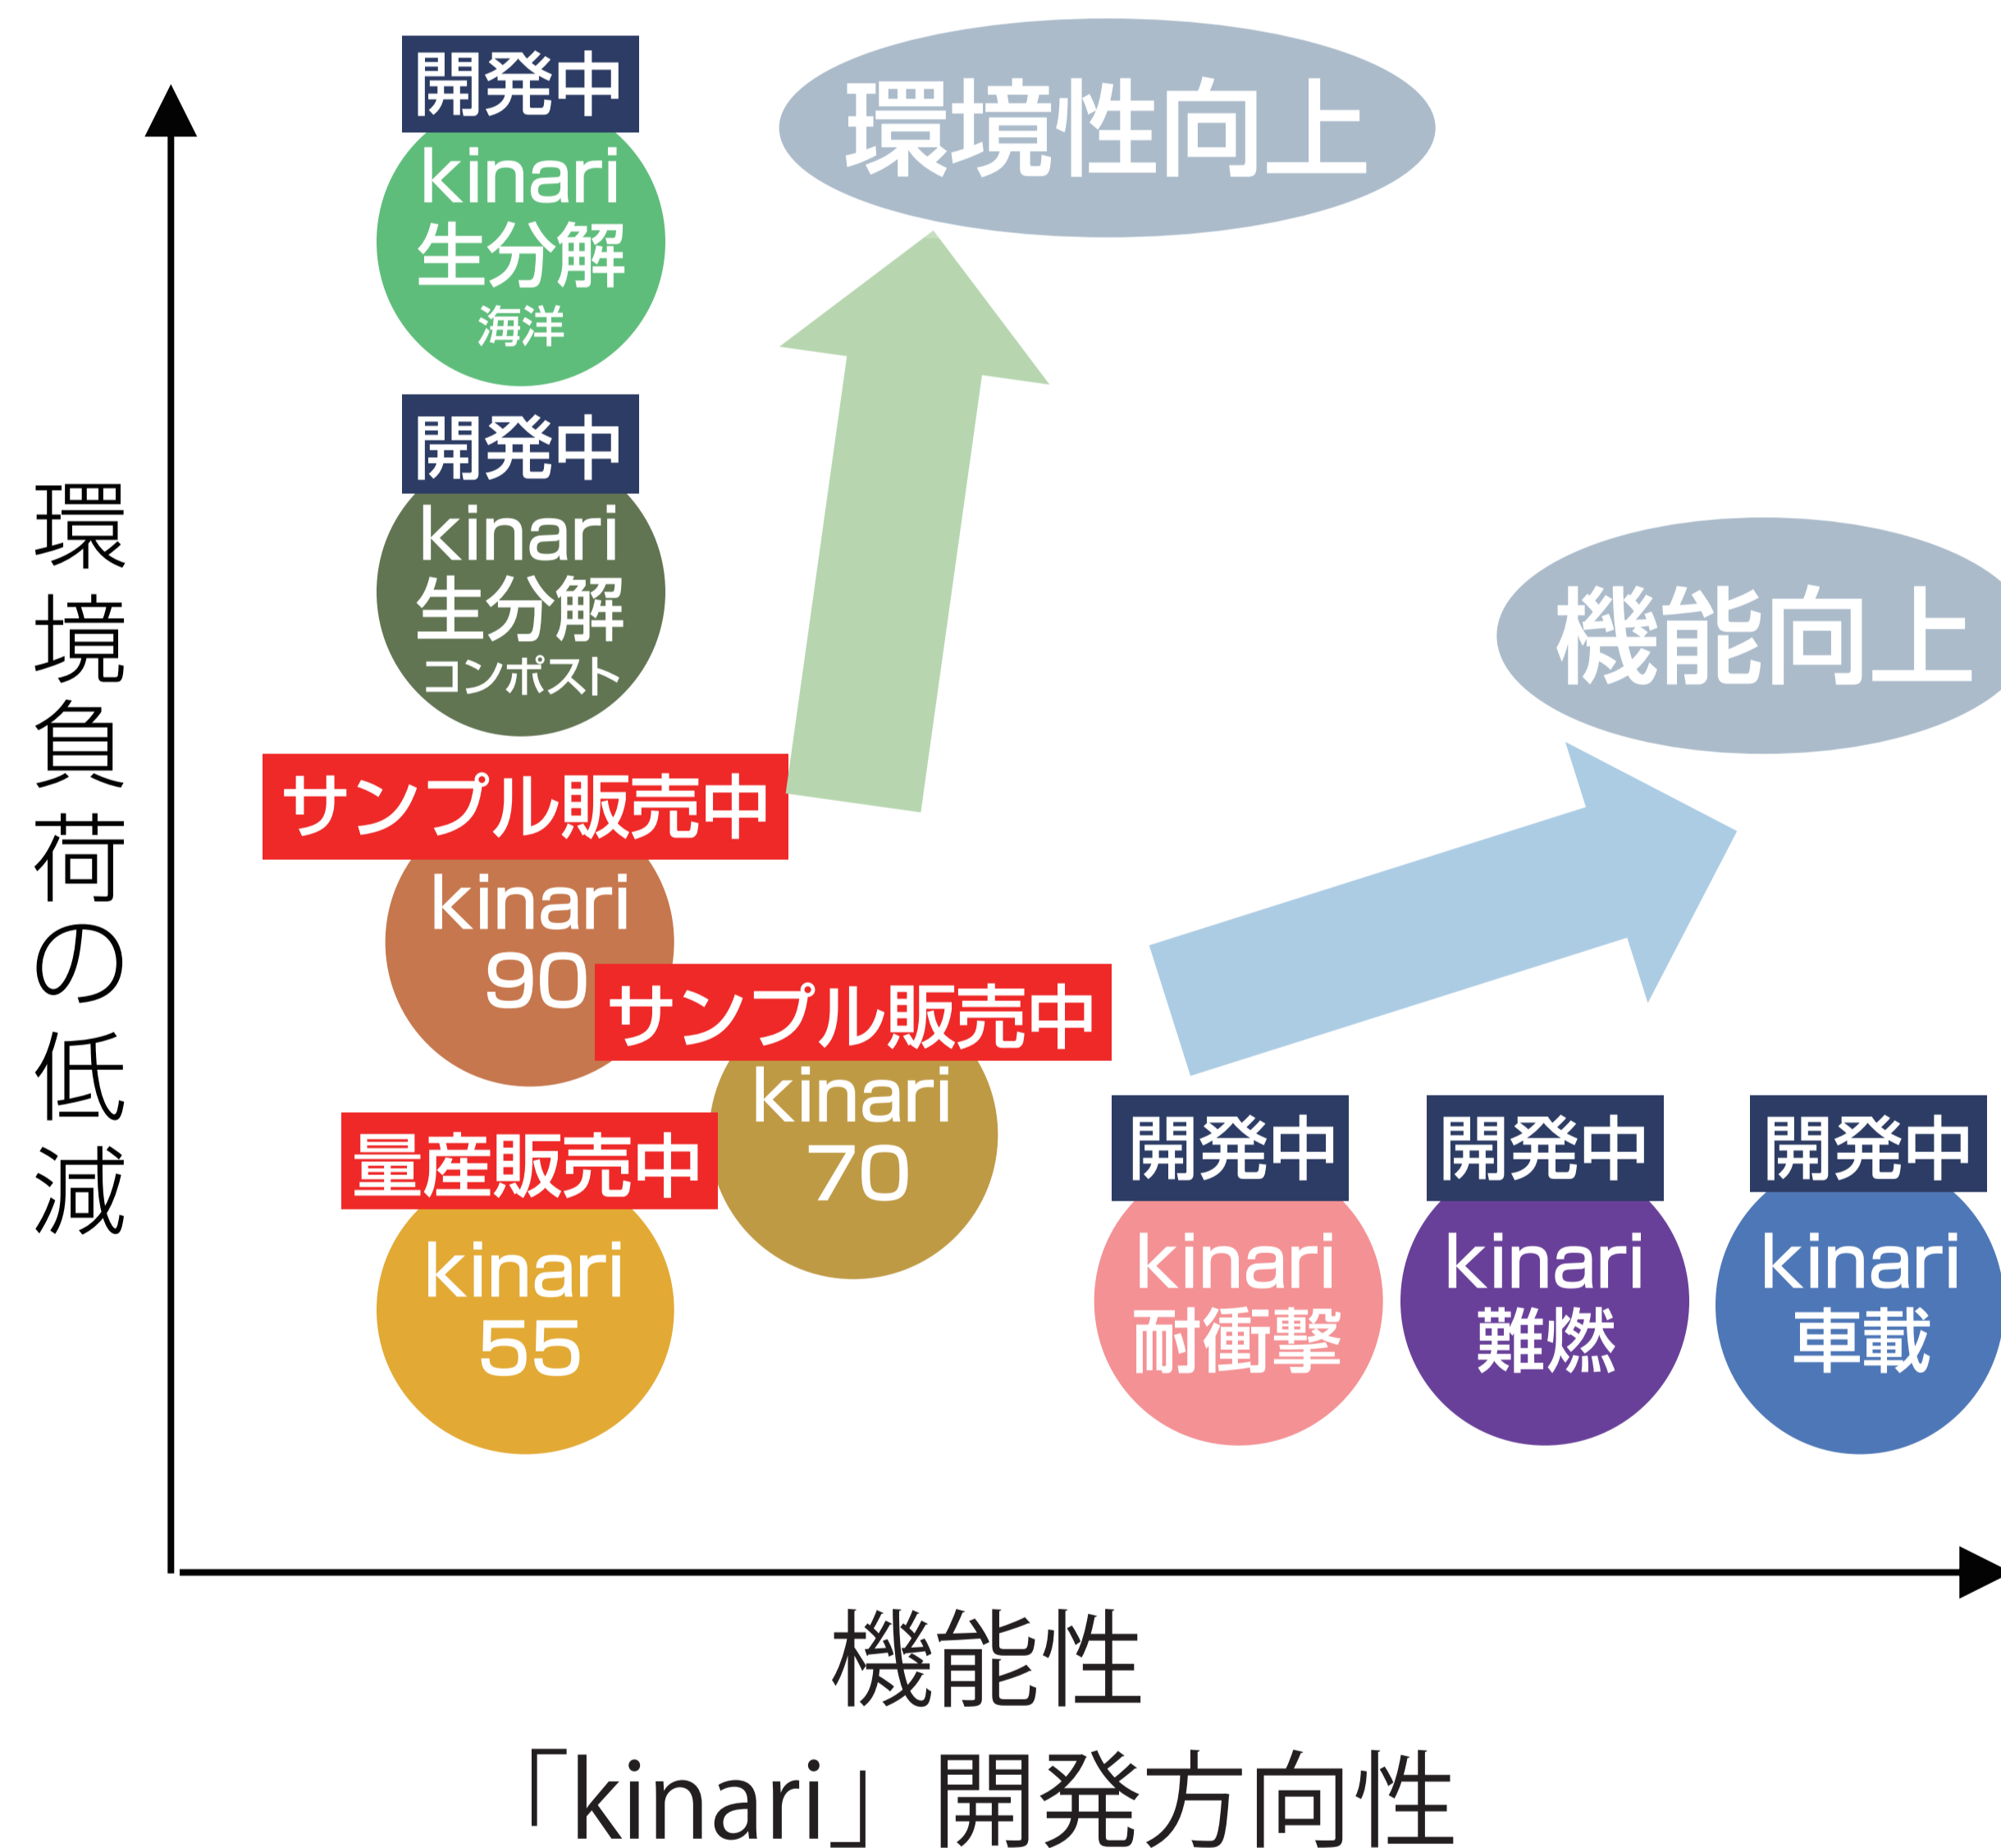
開発中
kinari
生分解
海洋

環境性向上

開発中
kinari
生分解
コンポスト

環境負荷の低減

機能向上

サンプル販売中
kinari
90

サンプル販売中
kinari
70

量産販売中
kinari
55

開発中
kinari
耐衝撃

開発中
kinari
難燃

開発中
kinari
車載

機能性

「kinari」開発方向性